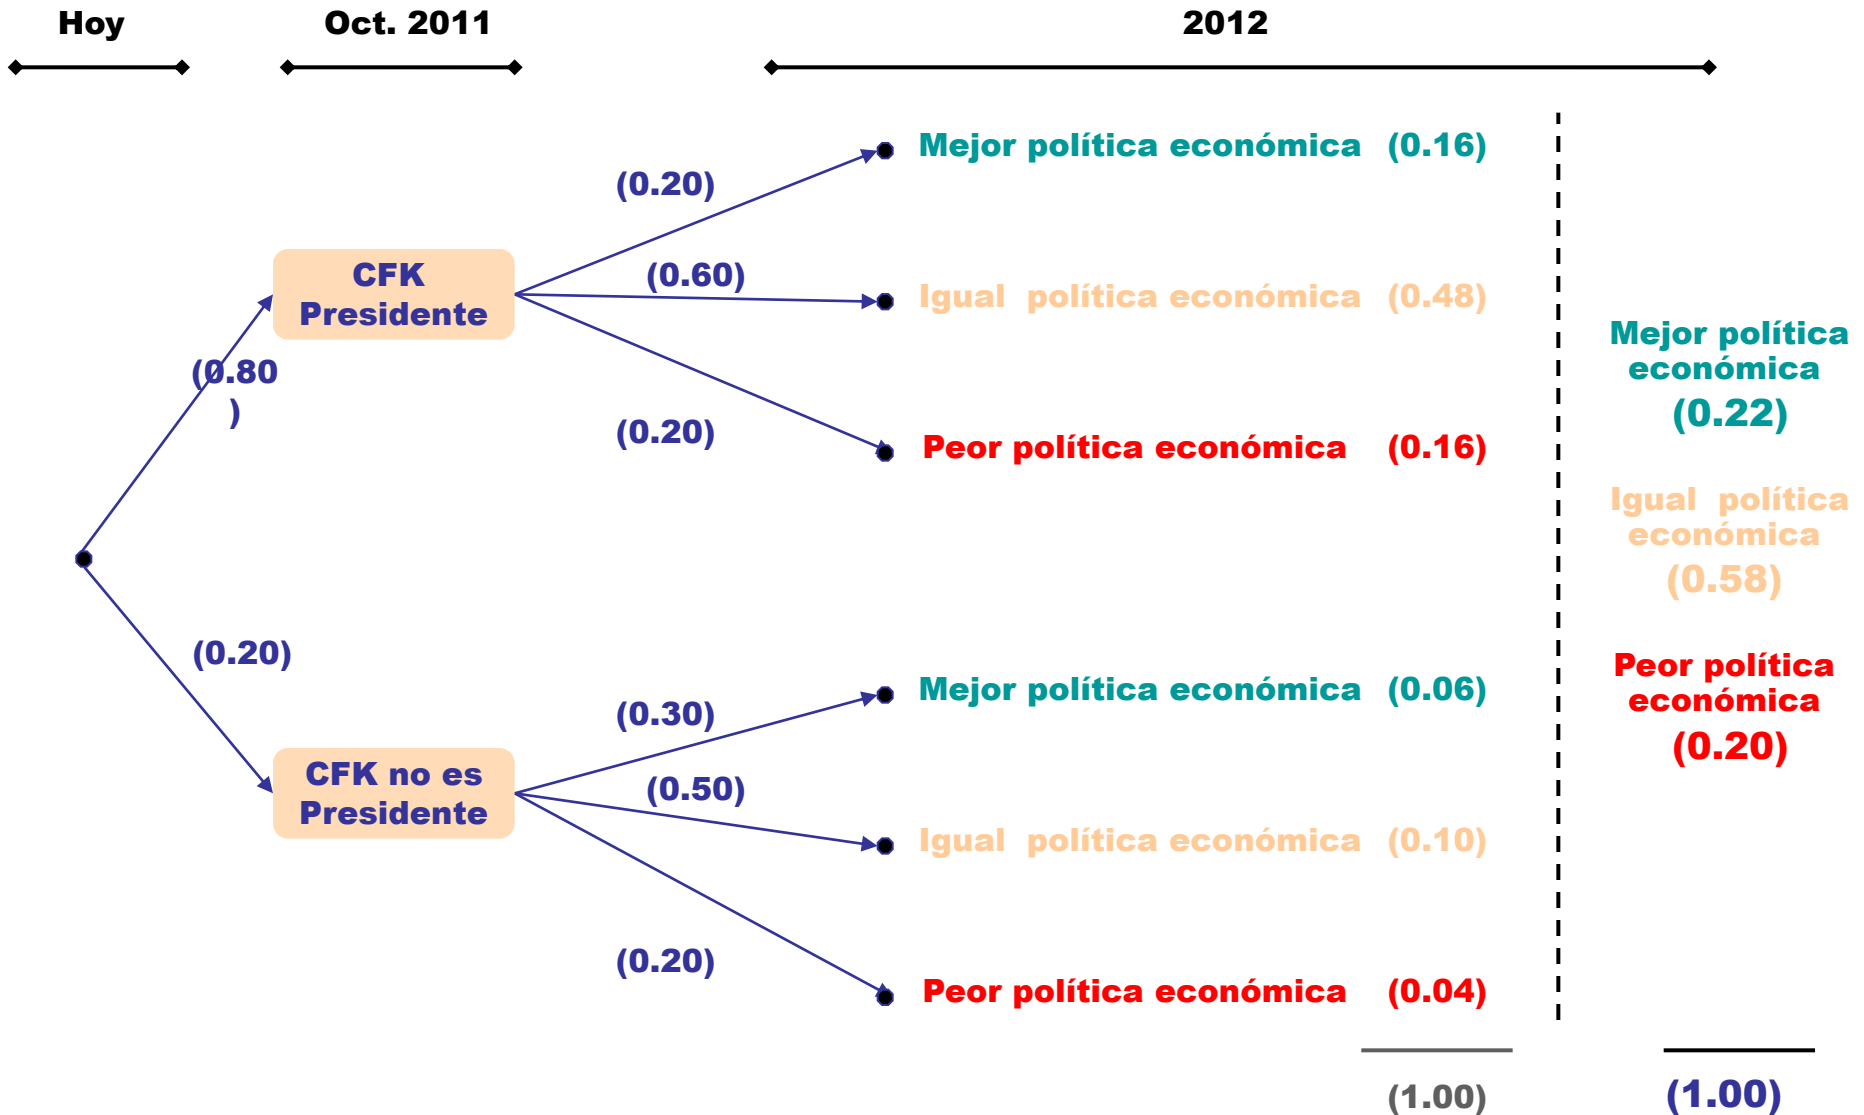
Hoy

Oct. 2011

2012

CFK Presidente

(0.80)

(0.20)

(0.60)

(0.20)

Mejor política económica (0.16)

Igual política económica (0.48)

Peor política económica (0.16)

(0.20)

CFK no es Presidente

(0.30)

(0.50)

(0.20)

Mejor política económica (0.06)

Igual política económica (0.10)

Peor política económica (0.04)

(1.00)

Mejor política económica (0.22)

Igual política económica (0.58)

Peor política económica (0.20)

(1.00)